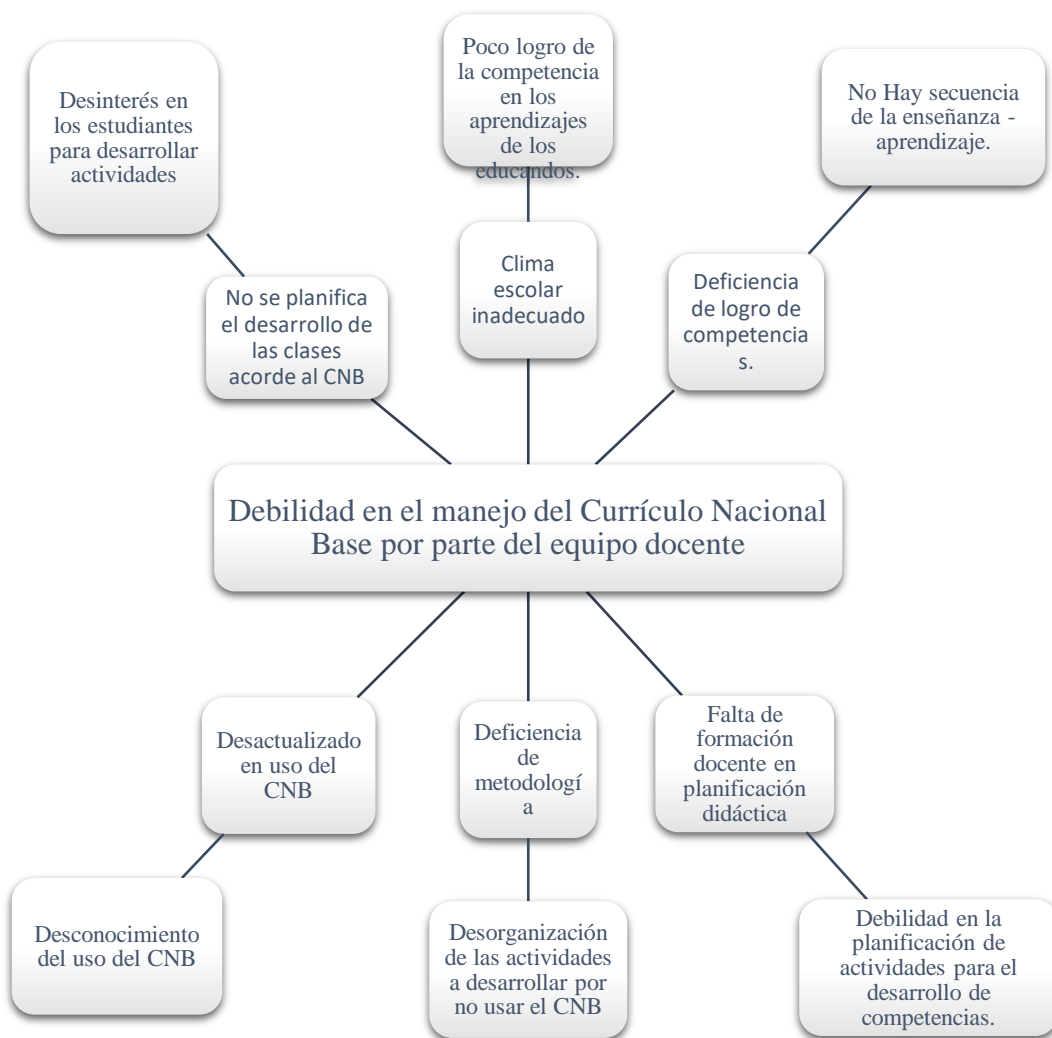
Desinterés en los estudiantes para desarrollar actividades

Poco logro de la competencia en los aprendizajes de los educandos.

No Hay secuencia de la enseñanza - aprendizaje.

No se planifica el desarrollo de las clases acorde al CNB

Clima escolar inadecuado

Deficiencia de logro de competencia s.

Debilidad en el manejo del Currículo Nacional Base por parte del equipo docente

Desactualizado en uso del CNB

Deficiencia de metodologí a

Falta de formación docente en planificación didáctica

Desconocimiento del uso del CNB

Desorganización de las actividades a desarrollar por no usar el CNB

Debilidad en la planificación de actividades para el desarrollo de competencias.